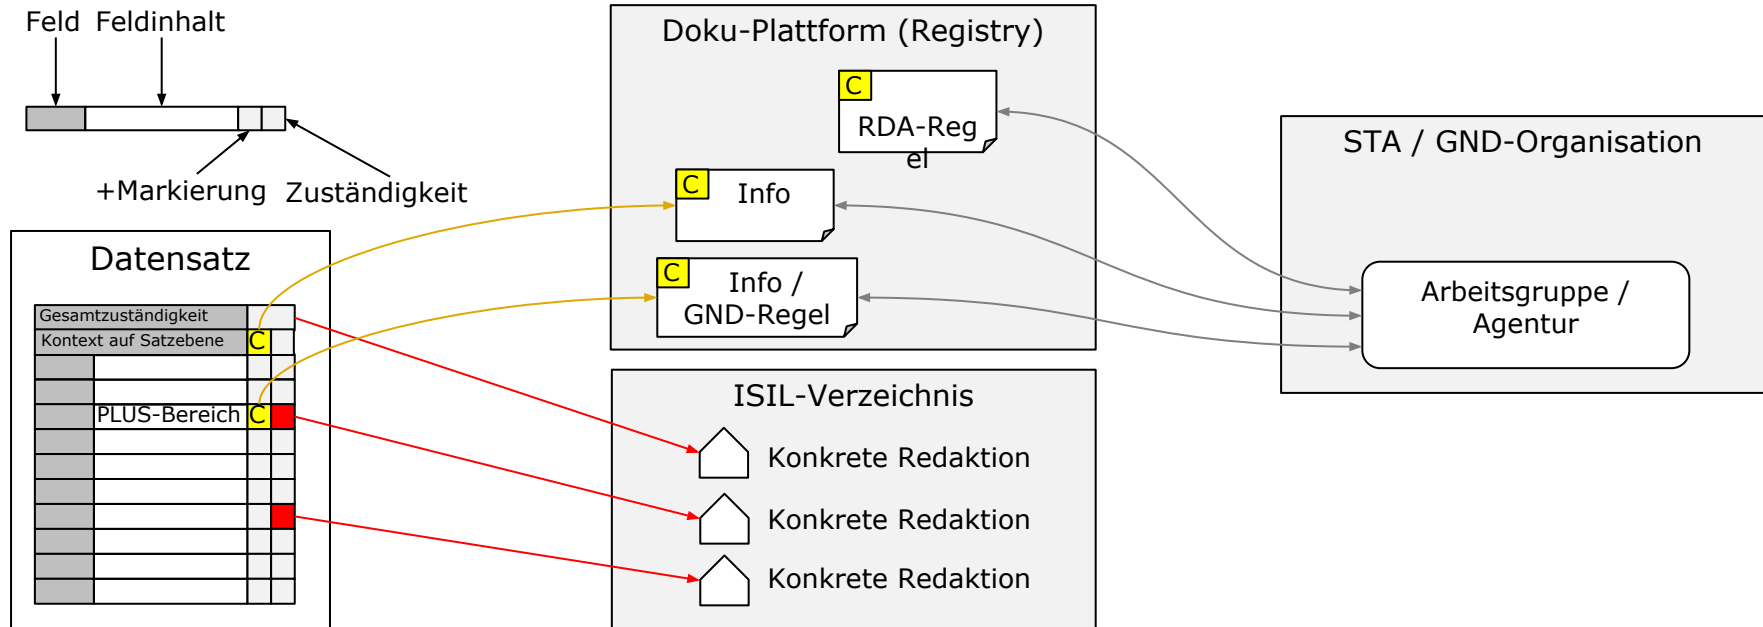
Feld Feldinhalt

+Markierung Zuständigkeit

Datensatz

Gesamtzuständigkeit

Kontext auf Satzebene C

PLUS-Bereich C

Doku-Plattform (Registry)

C RDA-Regel

C Info

C Info / GND-Regel

ISIL-Verzeichnis

Konkrete Redaktion

Konkrete Redaktion

Konkrete Redaktion

STA / GND-Organisation

Arbeitsgruppe / Agentur